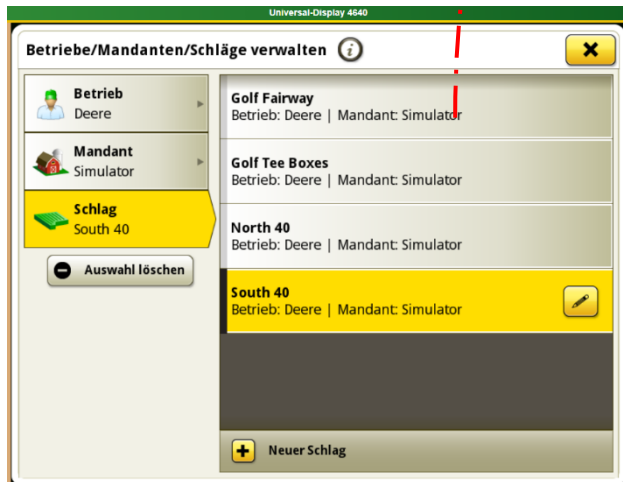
Universal-Display 4640

Betriebe/Mandanten/Schläge verwalten

Betrieb
Deere

Mandant
Simulator

Schlag
South 40

Auswahl löschen

Golf Fairway
Betrieb: Deere | Mandant: Simulator

Golf Tee Boxes
Betrieb: Deere | Mandant: Simulator

North 40
Betrieb: Deere | Mandant: Simulator

South 40
Betrieb: Deere | Mandant: Simulator

Neuer Schlag